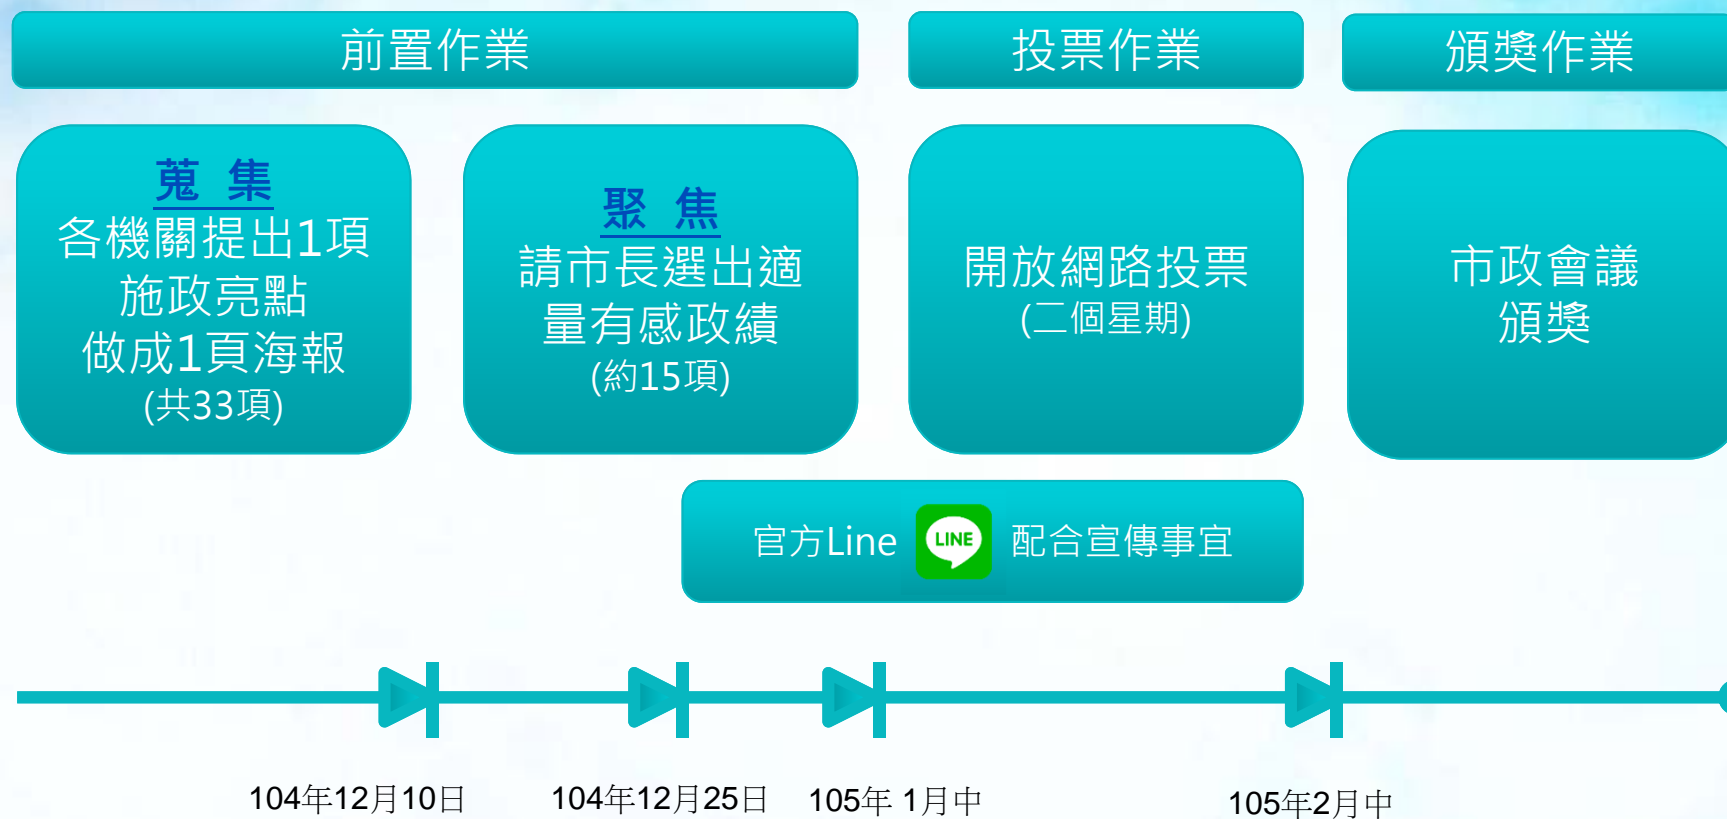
前置作業

投票作業

頒獎作業

蒐 集
各機關提出1項施政亮點做成1頁海報
(共33項)

聚 焦
請市長選出適量有感政績
(約15項)

開放網路投票
(二個星期)

市政會議
頒獎

官方Line LINE 配合宣傳事宜

104年12月10日

104年12月25日

105年 1月中

105年2月中